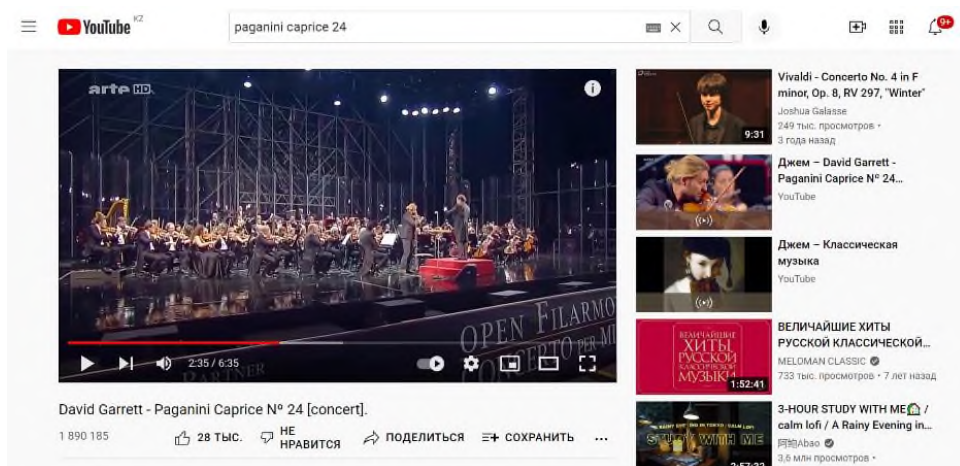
YouTube KZ

paganini caprice 24

9+

arte HD

OPEN FILARMO
CONCERTO PER MI
PARTNER

2:35 / 6:35

David Garrett - Paganini Caprice Nº 24 [concert].

1 890 185

28 ТЫС.

НЕ НРАВИТСЯ

ПОДЕЛИТЬСЯ

СОХРАНИТЬ

...

9:31

Vivaldi - Concerto No. 4 in F minor, Op. 8, RV 297, "Winter"

Joshua Galasse

249 тыс. просмотров •

3 года назад

Джем – David Garrett - Paganini Caprice Nº 24...

YouTube

Джем – Классическая музыка

YouTube

ВЕЛИЧАЙШИЕ ХИТЫ РУССКОЙ КЛАССИЧЕСКОЙ МУЗЫКИ

1:52:41

ВЕЛИЧАЙШИЕ ХИТЫ РУССКОЙ КЛАССИЧЕСКОЙ...

MELOMAN CLASSIC

733 тыс. просмотров • 7 лет назад

STUDY WITH ME

3-HOUR STUDY WITH ME / calm lofi / A Rainy Evening in...

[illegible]Abao

3,6 млн просмотров •